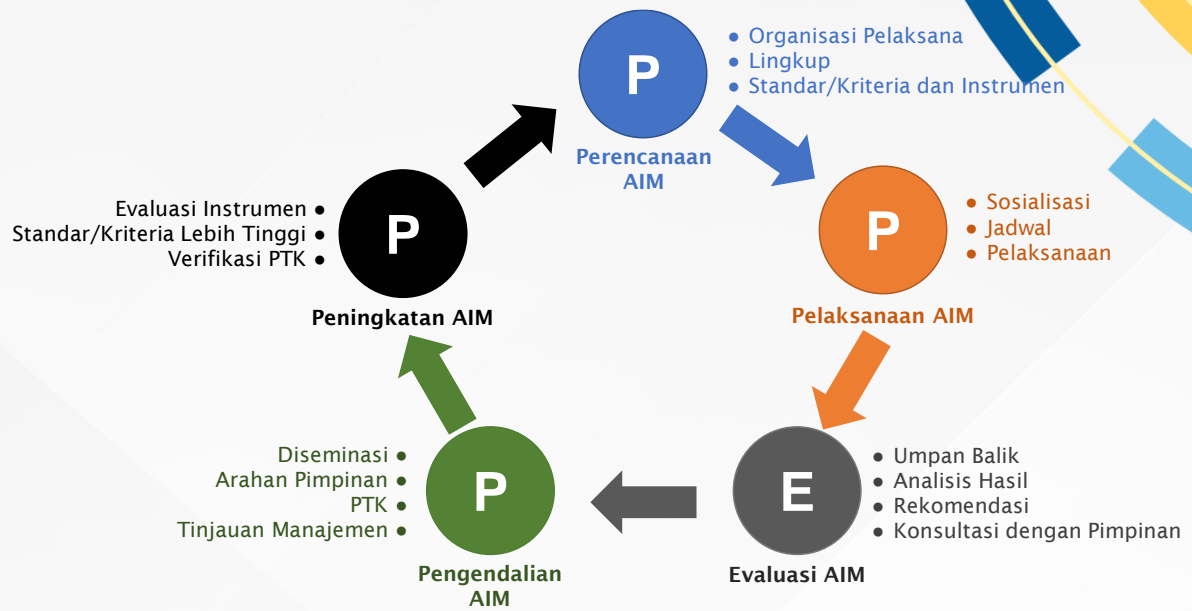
P

Perencanaan AIM

- Organisasi Pelaksana
- Lingkup
- Standar/Kriteria dan Instrumen

P

Pelaksanaan AIM

- Sosialisasi
- Jadwal
- Pelaksanaan

E

Evaluasi AIM

- Umpan Balik
- Analisis Hasil
- Rekomendasi
- Konsultasi dengan Pimpinan

P

Pengendalian AIM

Diseminasi •
Arahan Pimpinan •
PTK •
Tinjauan Manajemen •

P

Peningkatan AIM

Evaluasi Instrumen •
Standar/Kriteria Lebih Tinggi •
Verifikasi PTK •